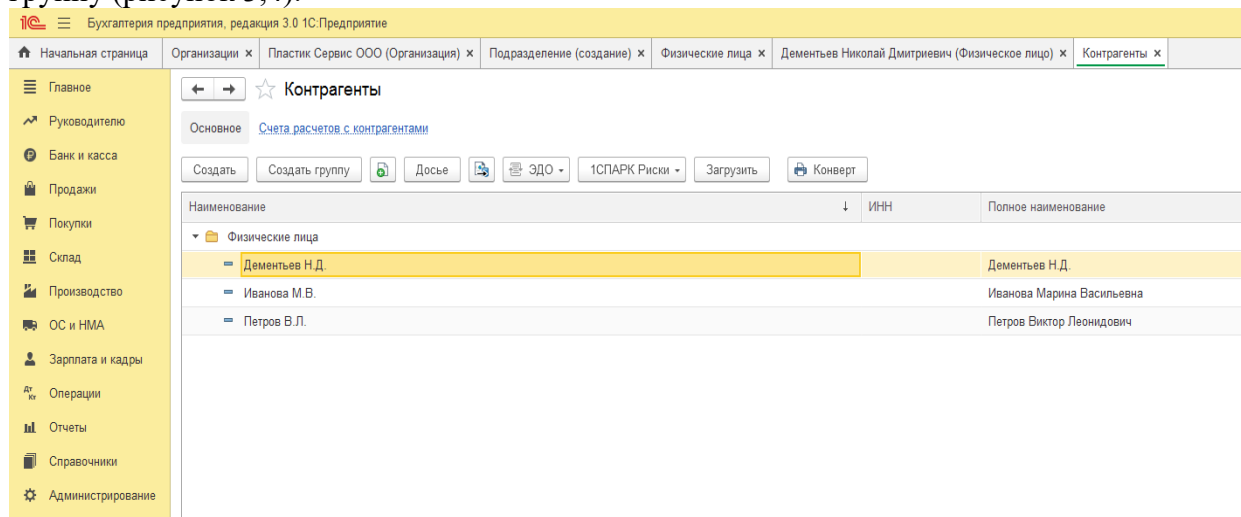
Бухгалтерия предприятия, редакция 3.0 1С:Предприятие

Начальная страница | Организации × | Пластик Сервис ООО (Организация) × | Подразделение (создание) × | Физические лица × | Дементьев Николай Дмитриевич (Физическое лицо) × | Контрагенты ×

Главное
Руководителю
Банк и касса
Продажи
Покупки
Склад
Производство
ОС и НМА
Зарплата и кадры
Операции
Отчеты
Справочники
Администрирование

Контрагенты

Основное Счета расчетов с контрагентами

Создать | Создать группу | Досье | ЭДО | 1СПАРК Риски | Загрузить | Конверт

| Наименование | ИНН | Полное наименование |
|---|---|---|
| Физические лица | | |
| Дементьев Н.Д. | | Дементьев Н.Д. |
| Иванова М.В. | | Иванова Марина Васильевна |
| Петров В.Л. | | Петров Виктор Леонидович |